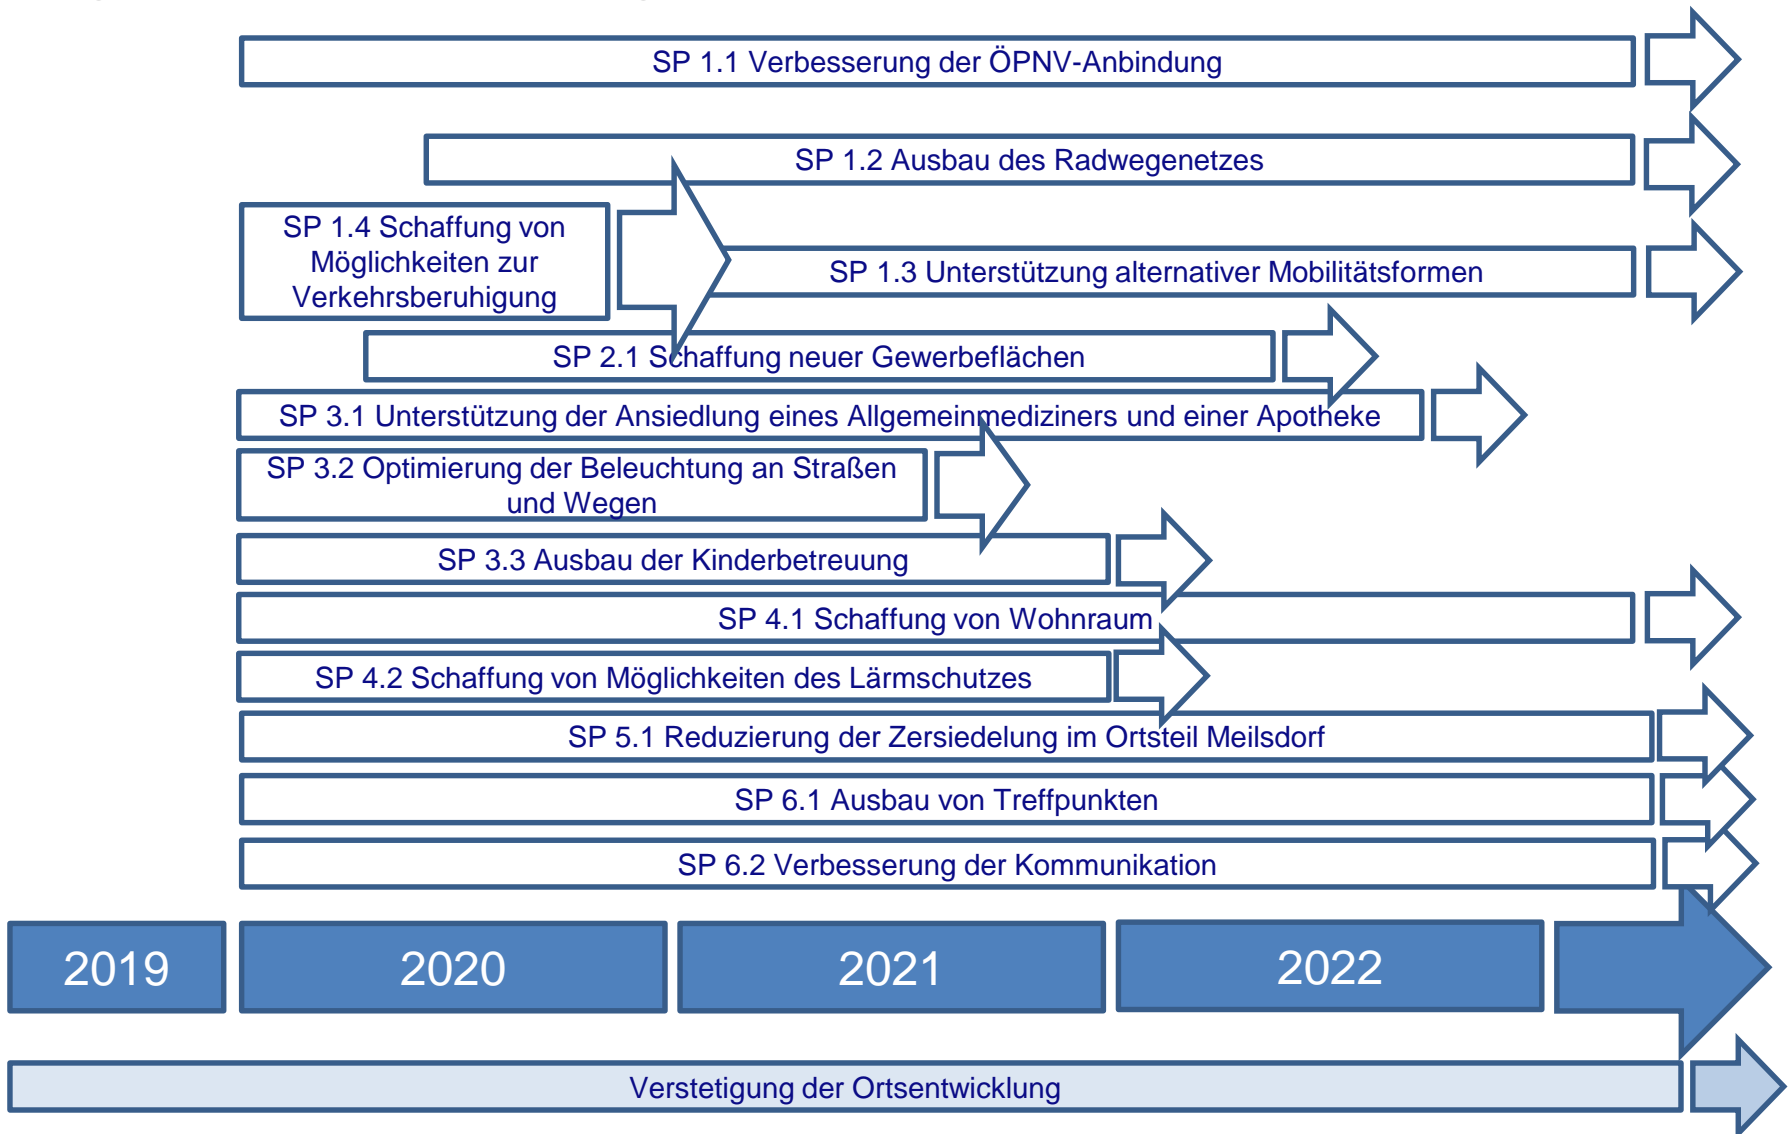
SP 1.1 Verbesserung der ÖPNV-Anbindung

SP 1.2 Ausbau des Radwegenetzes

SP 1.4 Schaffung von Möglichkeiten zur Verkehrsberuhigung

SP 1.3 Unterstützung alternativer Mobilitätsformen

SP 2.1 Schaffung neuer Gewerbeflächen

SP 3.1 Unterstützung der Ansiedlung eines Allgemeinmediziners und einer Apotheke

SP 3.2 Optimierung der Beleuchtung an Straßen und Wegen

SP 3.3 Ausbau der Kinderbetreuung

SP 4.1 Schaffung von Wohnraum

SP 4.2 Schaffung von Möglichkeiten des Lärmschutzes

SP 5.1 Reduzierung der Zersiedelung im Ortsteil Meilsdorf

SP 6.1 Ausbau von Treffpunkten

SP 6.2 Verbesserung der Kommunikation

2019

2020

2021

2022

Verstetigung der Ortsentwicklung